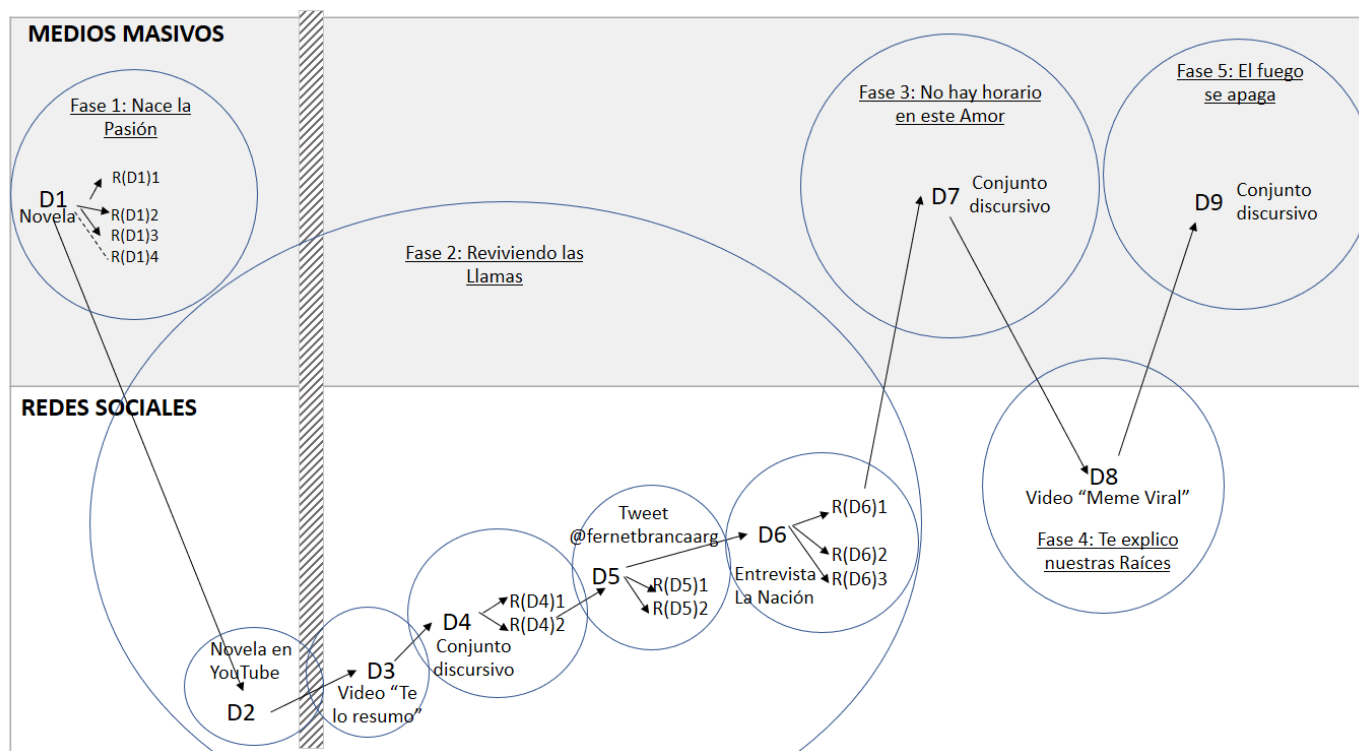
MEDIOS MASIVOS

Fase 1: Nace la Pasión

D1
Novela
R(D1)1
R(D1)2
R(D1)3
R(D1)4

Fase 2: Reviviendo las Llamas

Fase 3: No hay horario en este Amor

D7 Conjunto discursivo

Fase 5: El fuego se apaga

D9 Conjunto discursivo

REDES SOCIALES

Novela en YouTube
D2

D3
Video "Te lo resumo"

D4
Conjunto discursivo
R(D4)1
R(D4)2

Tweet @fernetbrancaarg
D5
R(D5)1
R(D5)2

D6
Entrevista La Nación
R(D6)1
R(D6)2
R(D6)3

D8
Video "Meme Viral"

Fase 4: Te explico nuestras Raíces